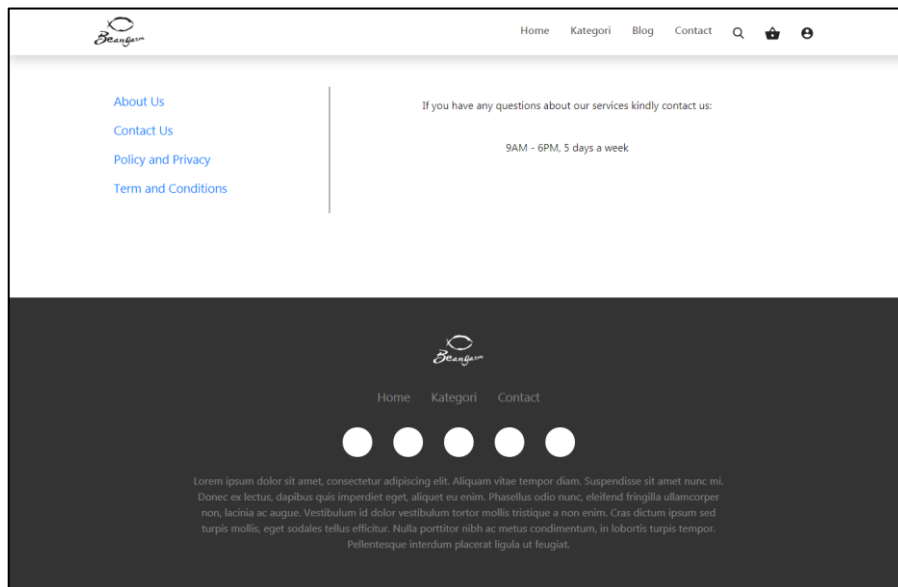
Beangarm

Home Kategori Blog Contact

About Us

Contact Us

Policy and Privacy

Term and Conditions

If you have any questions about our services kindly contact us:

9AM - 6PM, 5 days a week

Beangarm

Home Kategori Contact

Lorem ipsum dolor sit amet, consectetur adipiscing elit. Aliquam vitae tempor diam. Suspendisse sit amet nunc mi. Donec ex lectus, dapibus quis imperdiet eget, aliquet eu enim. Phasellus odio nunc, eleifend fringilla ullamcorper non, lacinia ac augue. Vestibulum id dolor vestibulum tortor mollis tristique a non enim. Cras dictum ipsum sed turpis mollis, eget sodales tellus efficitur. Nulla porttitor nibh ac metus condimentum, in lobortis turpis tempor. Pellentesque interdum placerat ligula ut feugiat.